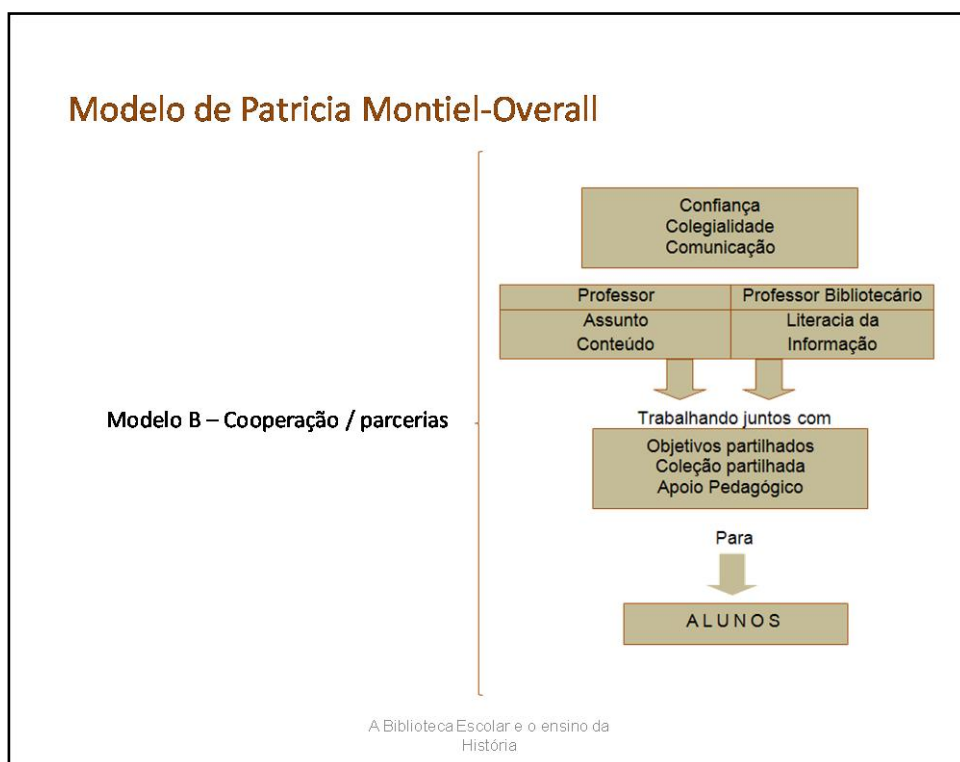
Modelo de Patricia Montiel-Overall

Modelo B – Cooperação / parcerias

Confiança
Colegialidade
Comunicação

| Professor | Professor Bibliotecário |
|---|---|
| Assunto Conteúdo | Literacia da Informação |

Trabalhando juntos com

Objetivos partilhados
Coleção partilhada
Apoio Pedagógico

Para

ALUNOS

A Biblioteca Escolar e o ensino da História